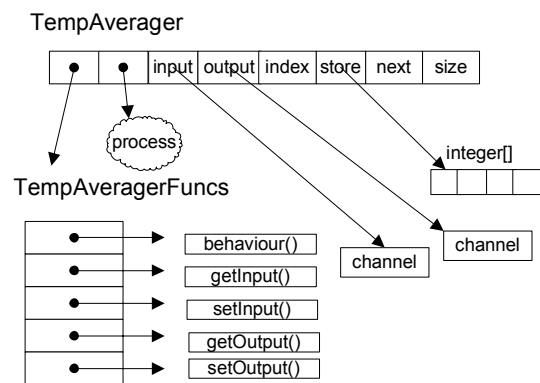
TempAverager

| | | input | output | index | store | next | size |
|---|---|---|---|---|---|---|---|

process

integer[]

TempAveragerFuncs

channel

channel

behaviour()

getInput()

setInput()

getOutput()

setOutput()